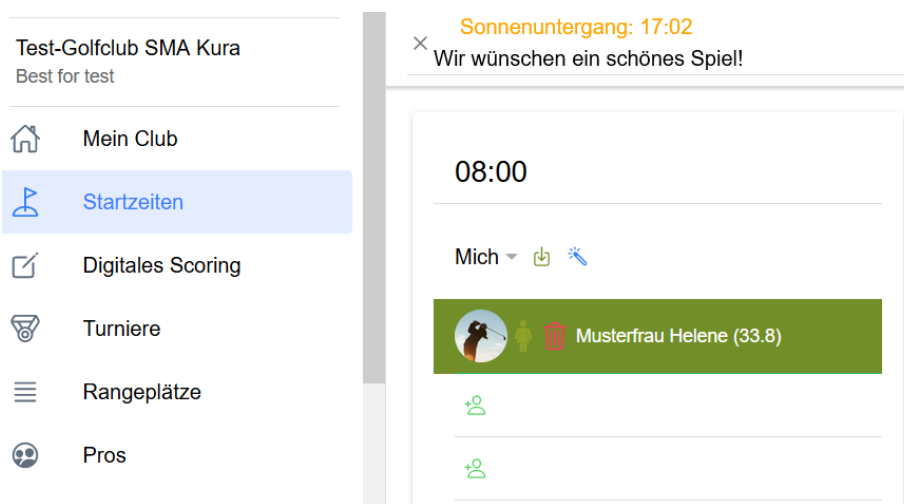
Test-Golfclub SMA Kura
Best for test

Mein Club
Startzeiten
Digitales Scoring
Turniere
Rangeplätze
Pros

Sonnenuntergang: 17:02
×
Wir wünschen ein schönes Spiel!

08:00

Mich

Musterfrau Helene (33.8)